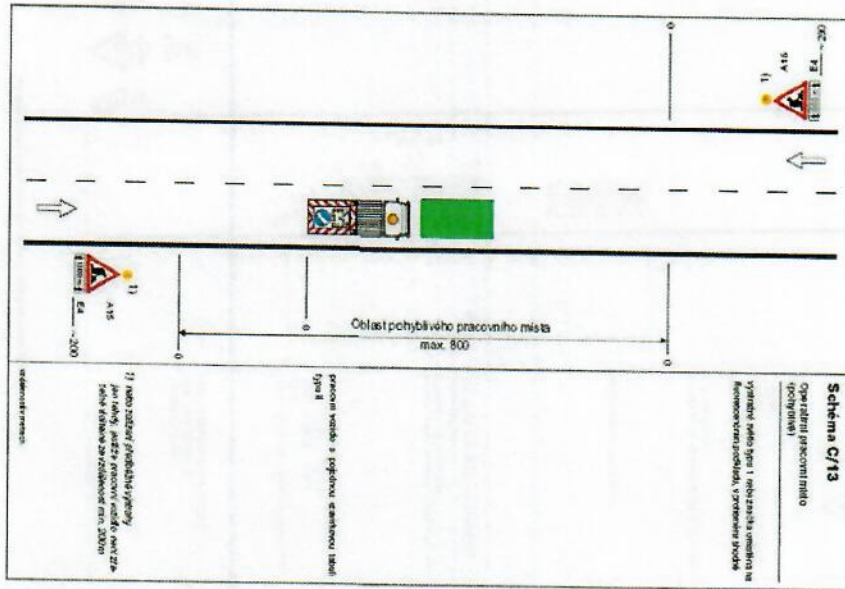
Schéma C/13

Operativní pracovní místo (pohyblivé)

výstražné světlo typu 1 nebo značka umístěná na šikmém/vrchním podkladu, v provedení shodné

pracovní vozidlo s pojízdnou závěrnou tabulí typu II

1) nebo zažízení předběžné výstrahy jen tehdy, pokud je pracovní vozidlo není z/a/ celé viditelné ze vzdálenosti min. 200m

0

Oblast pohyblivého pracovního místa

max. 800

0

0

0

1)

A15

E4

200

1)

A15

E4

200